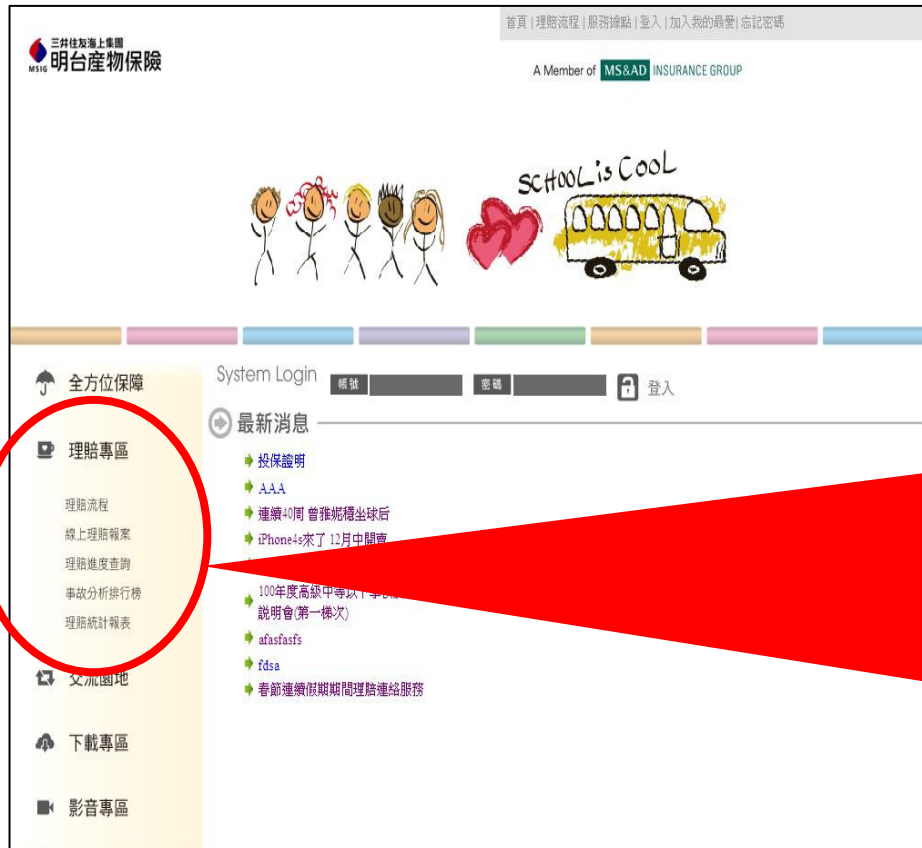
三井住友海上集團
MSIG 明台產物保險

首頁 | 理賠流程 | 服務據點 | 登入 | 加入我的最愛 | 忘記密碼

A Member of MS&AD INSURANCE GROUP

SCHOOL is COOL

全方位保障

理賠專區

理賠流程
線上理賠報案
理賠進度查詢
事故分析排行榜
理賠統計報表

交流園地

下載專區

影音專區

System Login 帳號 密碼 登入

最新消息

投保證明
AAA
連續40周 曾雅妮穩坐球后
iPhone4s來了 12月中開賣
100年度高級中等以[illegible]
說明會(第一梯次)
afasfasfs
fdsa
春節連續假期期間理賠連絡服務